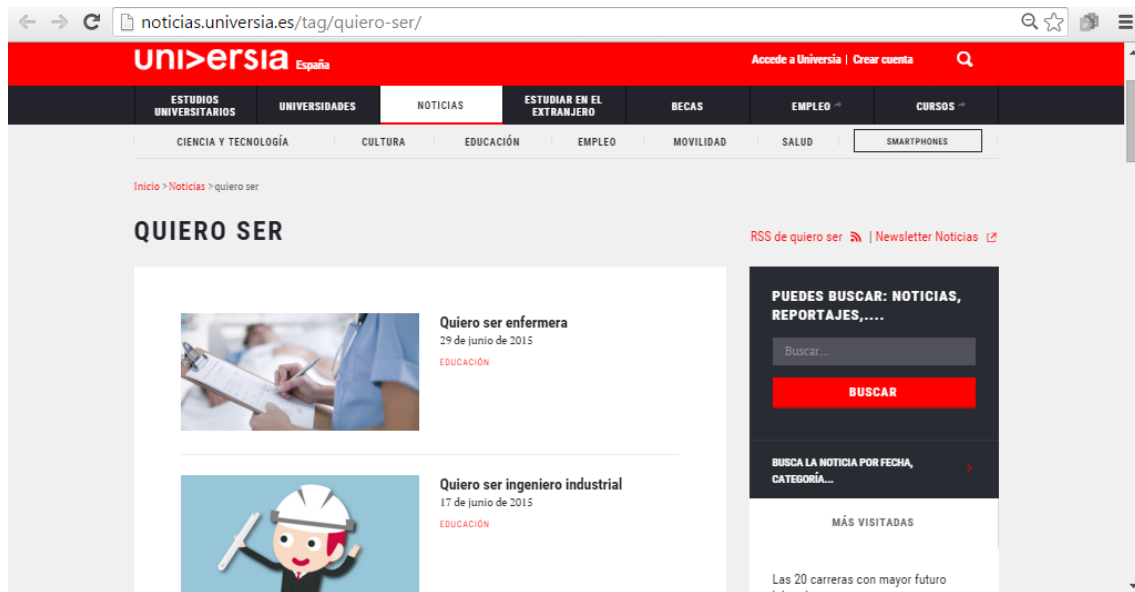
noticias.universia.es/tag/quiero-ser/

universia España

Accede a Universia | Crear cuenta

ESTUDIOS UNIVERSITARIOS
UNIVERSIDADES
NOTICIAS
ESTUDIAR EN EL EXTRANJERO
BECAS
EMPLEO
CURSOS

CIENCIA Y TECNOLOGÍA
CULTURA
EDUCACIÓN
EMPLEO
MOVILIDAD
SALUD
SMARTPHONES

Inicio > Noticias > quiero ser

QUIERO SER

RSS de quiero ser | Newsletter Noticias

Quiero ser enfermera
29 de junio de 2015
EDUCACIÓN

Quiero ser ingeniero industrial
17 de junio de 2015
EDUCACIÓN

PUEDES BUSCAR: NOTICIAS, REPORTAJES,....

Buscar...

BUSCAR

BUSCA LA NOTICIA POR FECHA, CATEGORÍA...

MÁS VISITADAS

Las 20 carreras con mayor futuro